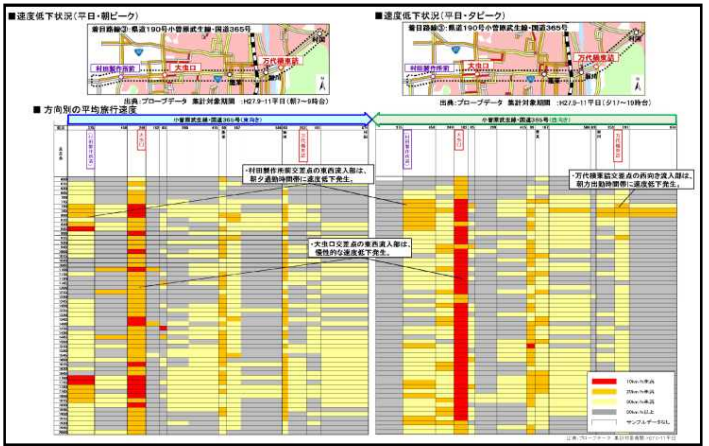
■速度低下状況（平日・朝ピーク）

東日路線②：県道190号小曽根武生線・国道365号

村田製作所前

大虫口

万代橋東詰

出典：プローブデータ　集計対象期間　：H27.9～11平日（朝7～9時台）

■速度低下状況（平日・夕ピーク）

東日路線②：県道190号小曽根武生線・国道365号

村田製作所前

大虫口

万代橋東詰

出典：プローブデータ　集計対象期間　：H27.9～11平日（夕17～19時台）

■方向別の平均旅行速度

小曽根武生線・国道365号（東向き）

小曽根武生線・国道365号（西向き）

村田製作所前

大虫口

万代橋東詰

・村田製作所前交差点の東西流入部は、朝夕通勤時間帯に速度低下発生。

・大虫口交差点の東西流入部は、慢性的な速度低下発生。

・万代橋東詰交差点の西向き流入部は、朝方出勤時間帯に速度低下発生。

10km/h未満

20km/h未満

30km/h未満

30km/h以上

サンプルデータなし

出典：プローブデータ　集計対象期間：H27.9～11平日